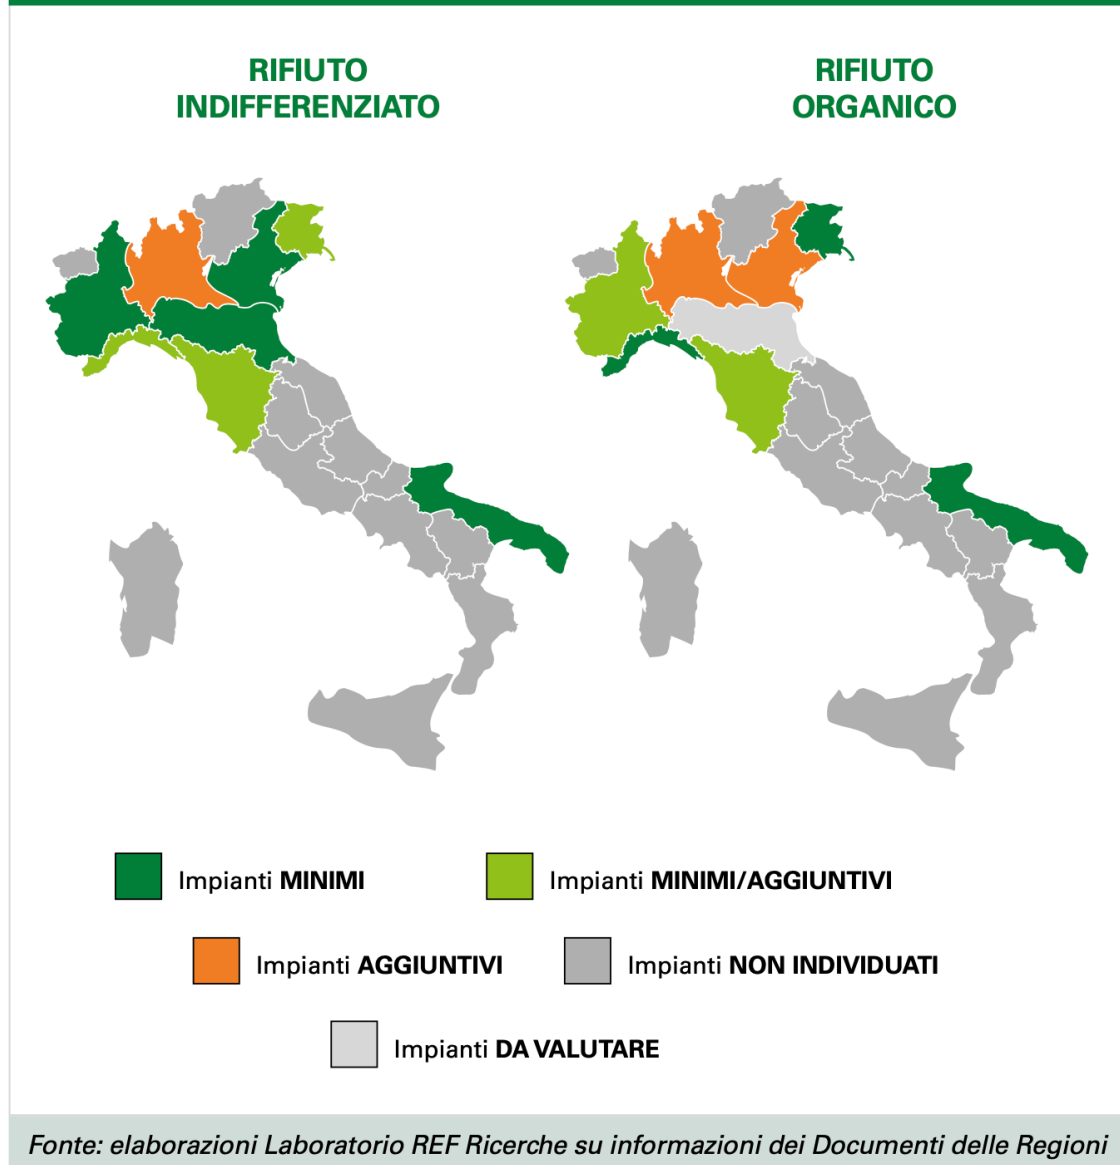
RIFIUTO INDIFFERENZIATO

RIFIUTO ORGANICO

Impianti **MINIMI**

Impianti **MINIMI/AGGIUNTIVI**

Impianti **AGGIUNTIVI**

Impianti **NON INDIVIDUATI**

Impianti **DA VALUTARE**

Fonte: elaborazioni Laboratorio REF Ricerche su informazioni dei Documenti delle Regioni